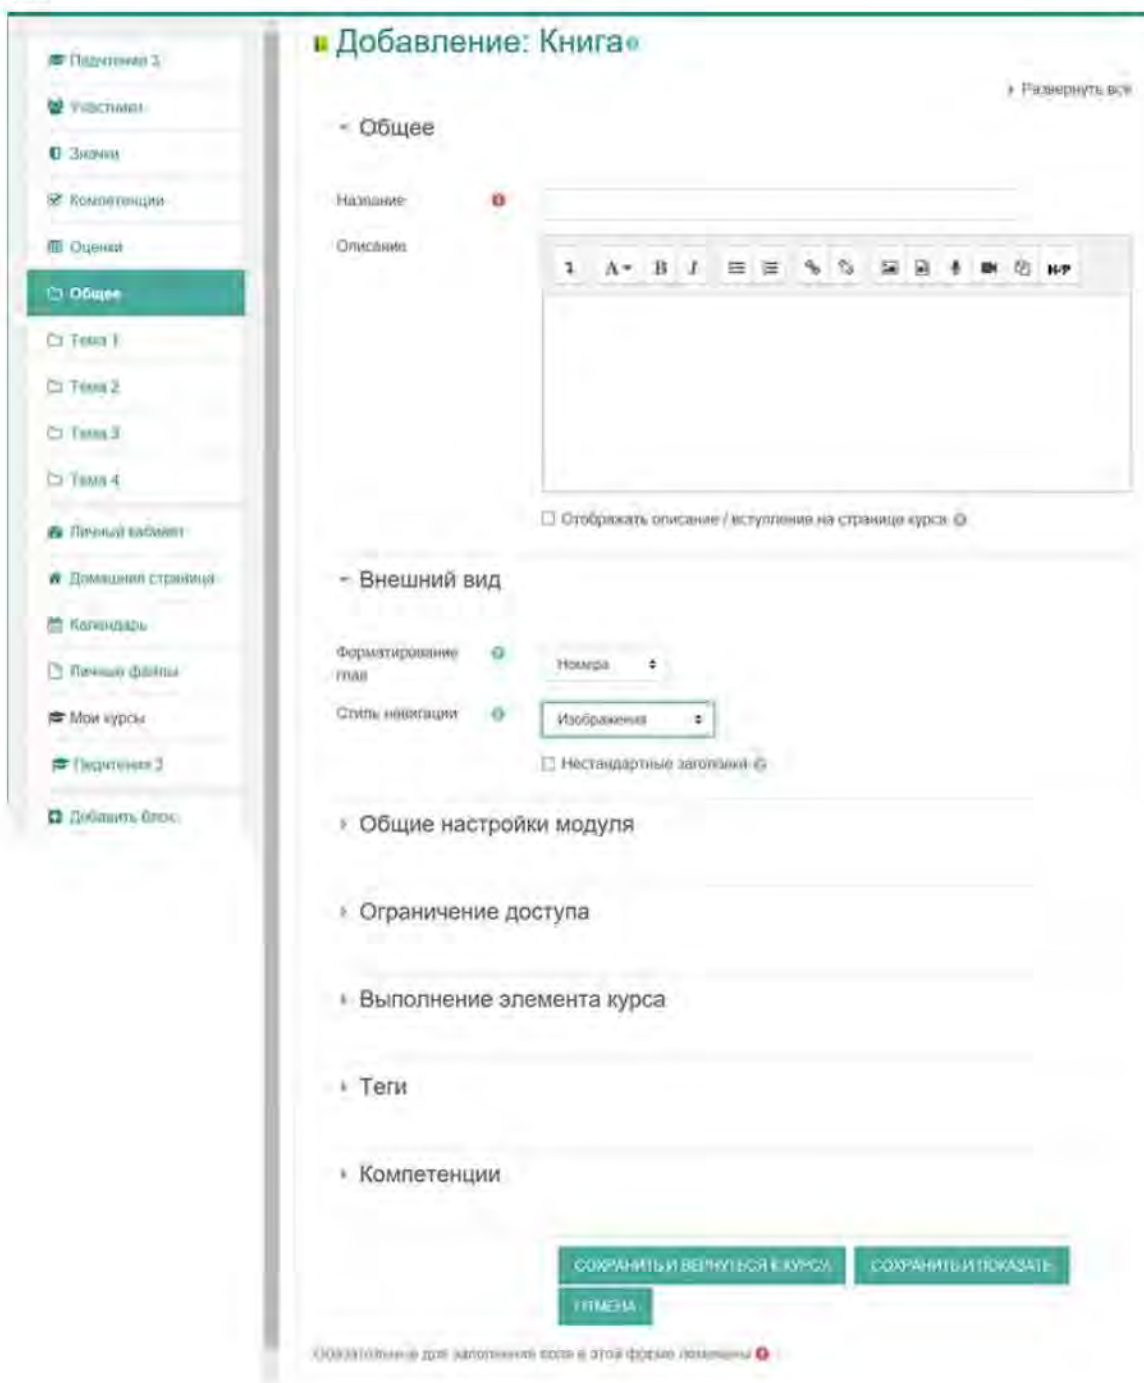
Педагогика 1
Участники
Значки
Компетенции
Оценки
Общее
Тема 1
Тема 2
Тема 3
Тема 4
Личный кабинет
Домашняя страница
Календарь
Личные файлы
Мои курсы
Педагогика 2
Добавить блок

Добавление: Книга

Развернуть всё

Общее

Название
Описание

Отображать описание / вступление на странице курса

Внешний вид

Форматирование глав
Номера
Стиль навигации
Изображения
Нестандартные заголовки

Общие настройки модуля

Ограничение доступа

Выполнение элемента курса

Теги

Компетенции

СОХРАНИТЬ И ВЕРНУТЬСЯ К КУРСУ
СОХРАНИТЬ И ПОКАЗАТЬ
ОТМЕНА

Обязательные для заполнения поля в этой форме помечены